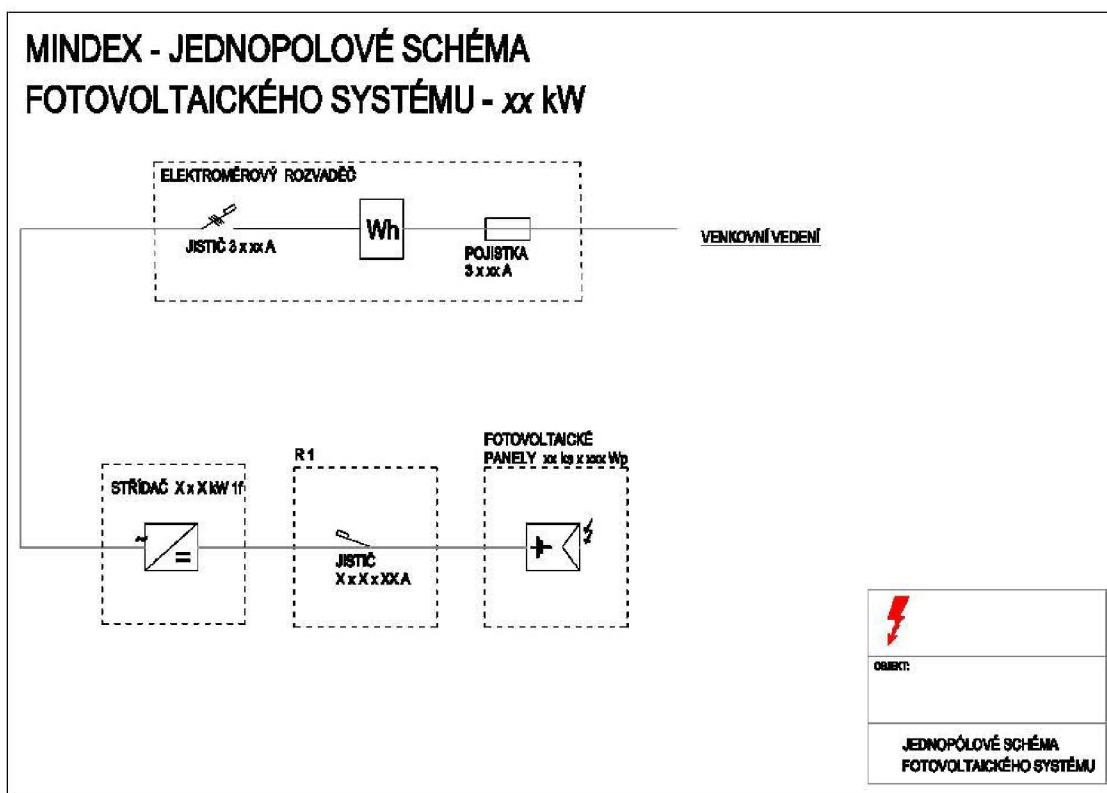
MINDEX - JEDNOPOLOVÉ SCHÉMA
FOTOVOLTAICKÉHO SYSTÉMU - xx kW

ELEKTROMĚROVÝ ROZVADĚČ

JISTIČ 3 x xx A

Wh

POJISTKA
3 x xx A

VENKOVNÍ VEDENÍ

R 1

FOTOVOLTAICKÉ
PANELY xx ks x xxx Wp

STŘÍDAČ X x X kW 1f

~
=

JISTIČ
X x X x XX A

OBJEKT:

JEDNOPÓLOVÉ SCHÉMA
FOTOVOLTAICKÉHO SYSTÉMU